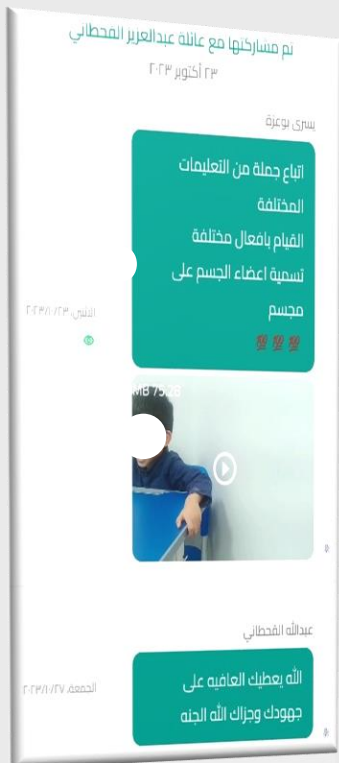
تم مشاركتها مع عائلة عبدالعزيز القحطاني
٢٣ أكتوبر ٢٠٢٣

يسرى بوعزة

اتباع جملة من التعليمات المختلفة
القيام بافعال مختلفة
تسمية اعضاء الجسم على مجسم
💯💯💯

الاثنين ٢٠٢٣/١٠/٢٣

MB 7528

عبدالله القحطاني

الله يعطيك العافيه على جهودك وجزاك الله الجنه

الجمعة ٢٠٢٣/١٠/٢٧